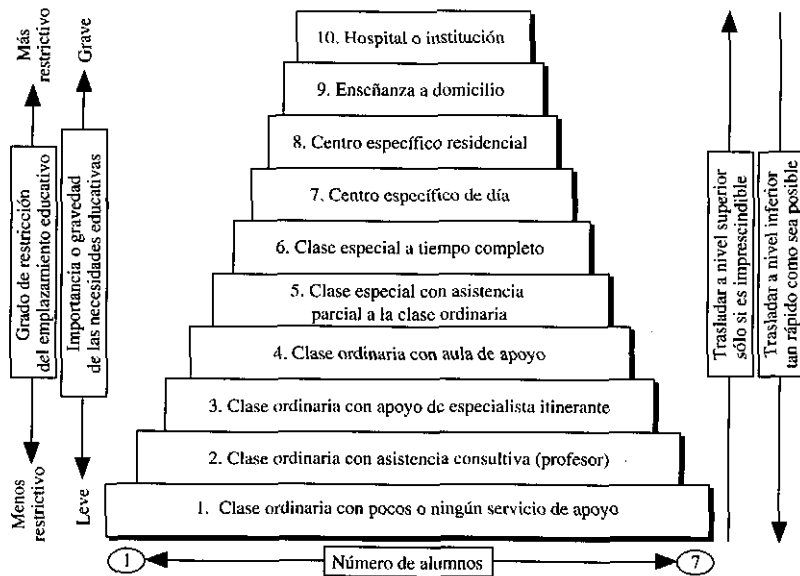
Más restrictivo

Grado de restricción del emplazamiento educativo

Menos restrictivo

Grave

Importancia o gravedad de las necesidades educativas

Leve

10. Hospital o institución

9. Enseñanza a domicilio

8. Centro específico residencial

7. Centro específico de día

6. Clase especial a tiempo completo

5. Clase especial con asistencia parcial a la clase ordinaria

4. Clase ordinaria con aula de apoyo

3. Clase ordinaria con apoyo de especialista itinerante

2. Clase ordinaria con asistencia consultiva (profesor)

1. Clase ordinaria con pocos o ningún servicio de apoyo

Trasladar a nivel superior sólo si es imprescindible

Trasladar a nivel inferior tan rápido como sea posible

1 Número de alumnos 7